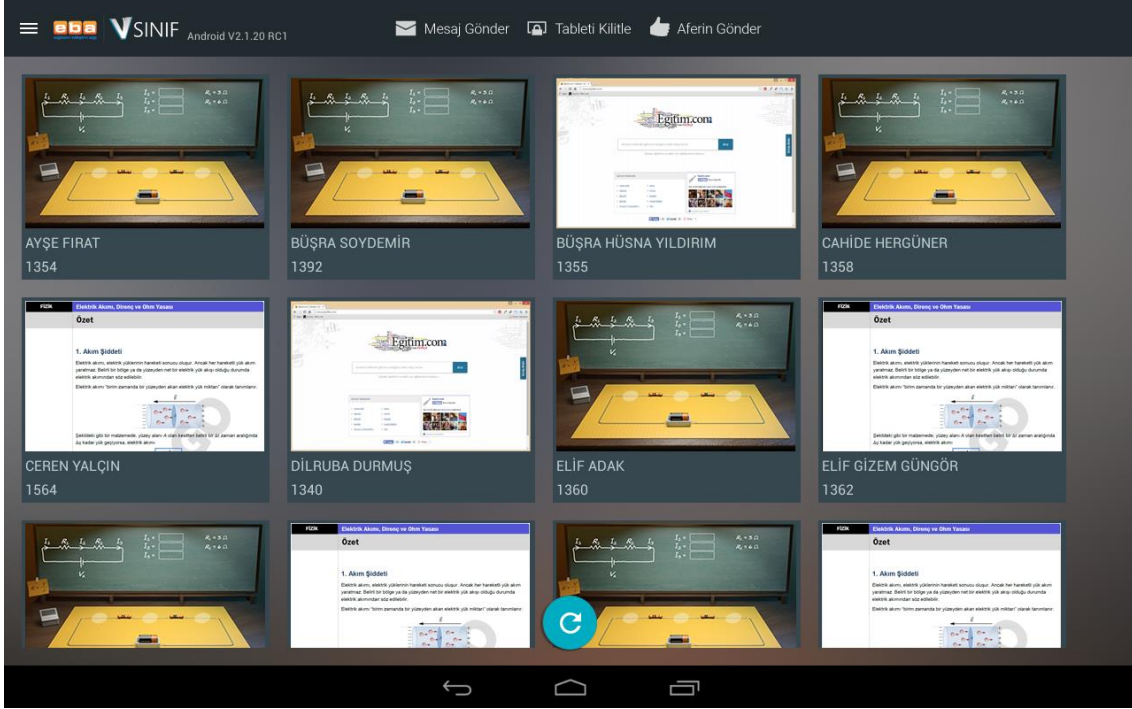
eba VSINIF Android V2.1.20 RC1

Mesaj Gönder Tableti Kilitle Aferin Gönder

Egitim.com

AYŞE FIRAT
1354

BÜŞRA SOYDEMİR
1392

BÜŞRA HÜSNA YILDIRIM
1355

CAHİDE HERGÜNER
1358

FİZİK Elektrik Akımı, Direnç ve Ohm Yasası
Özet

1. Akım Şiddeti

Elektrik akımı, elektrik yüklerinin hareketi sonucu oluşur. Ancak her hareketli yük akım yaratmaz. Belirli bir bölge ya da yüzeyden net bir elektrik yük akışı olduğu durumda elektrik akımından söz edilebilir.

Elektrik akımı "birim zamanda bir yüzeyden akan elektrik yük miktarı" olarak tanımlanır.

Şekildeki gibi bir malzemede, yüzey alanı A olan kesitten belirli bir Δt zaman aralığında Δq kadar yük geçiyorsa, elektrik akımı

Egitim.com

CEREN YALÇIN
1564

DİLRUBA DURMUŞ
1340

ELİF ADAK
1360

ELİF GİZEM GÜNGÖR
1362

FİZİK Elektrik Akımı, Direnç ve Ohm Yasası
Özet

1. Akım Şiddeti

Elektrik akımı, elektrik yüklerinin hareketi sonucu oluşur. Ancak her hareketli yük akım yaratmaz. Belirli bir bölge ya da yüzeyden net bir elektrik yük akışı olduğu durumda elektrik akımından söz edilebilir.

Elektrik akımı "birim zamanda bir yüzeyden akan elektrik yük miktarı" olarak tanımlanır.

FİZİK Elektrik Akımı, Direnç ve Ohm Yasası
Özet

1. Akım Şiddeti

Elektrik akımı, elektrik yüklerinin hareketi sonucu oluşur. Ancak her hareketli yük akım yaratmaz. Belirli bir bölge ya da yüzeyden net bir elektrik yük akışı olduğu durumda elektrik akımından söz edilebilir.

Elektrik akımı "birim zamanda bir yüzeyden akan elektrik yük miktarı" olarak tanımlanır.